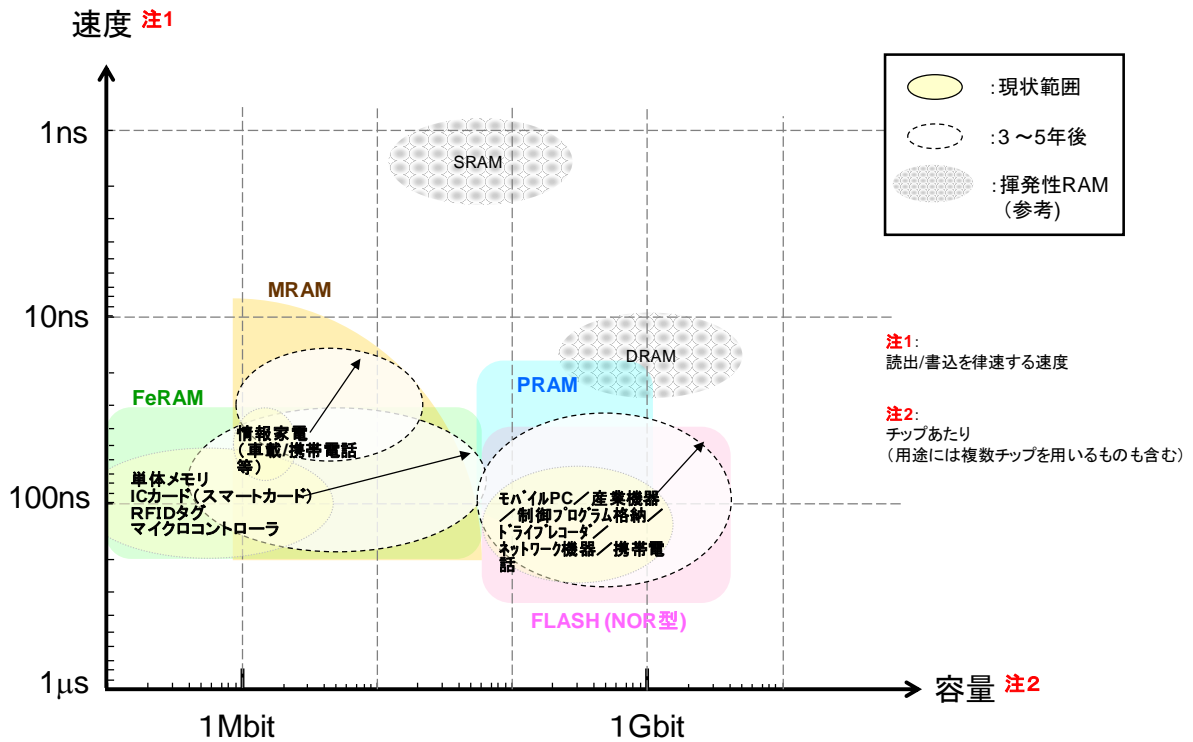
速度 注1

1ns

10ns

100ns

1μs

1Mbit

1Gbit

容量 注2

:現状範囲

:3 ～5年後

:揮発性RAM
（参考）

SRAM

DRAM

MRAM

FeRAM

PRAM

FLASH (NOR型)

情報家電
（車載/携帯電話
等）

単体メモリ
ICカード(スマートカード)
RFIDタグ
マイクロコントローラ

モバイルPC／産業機器
／制御プログラム格納／
ドライブレコーダ／
ネットワーク機器／携帯電話

注1:
読出/書込を律速する速度

注2:
チップあたり
（用途には複数チップを用いるものも含む）